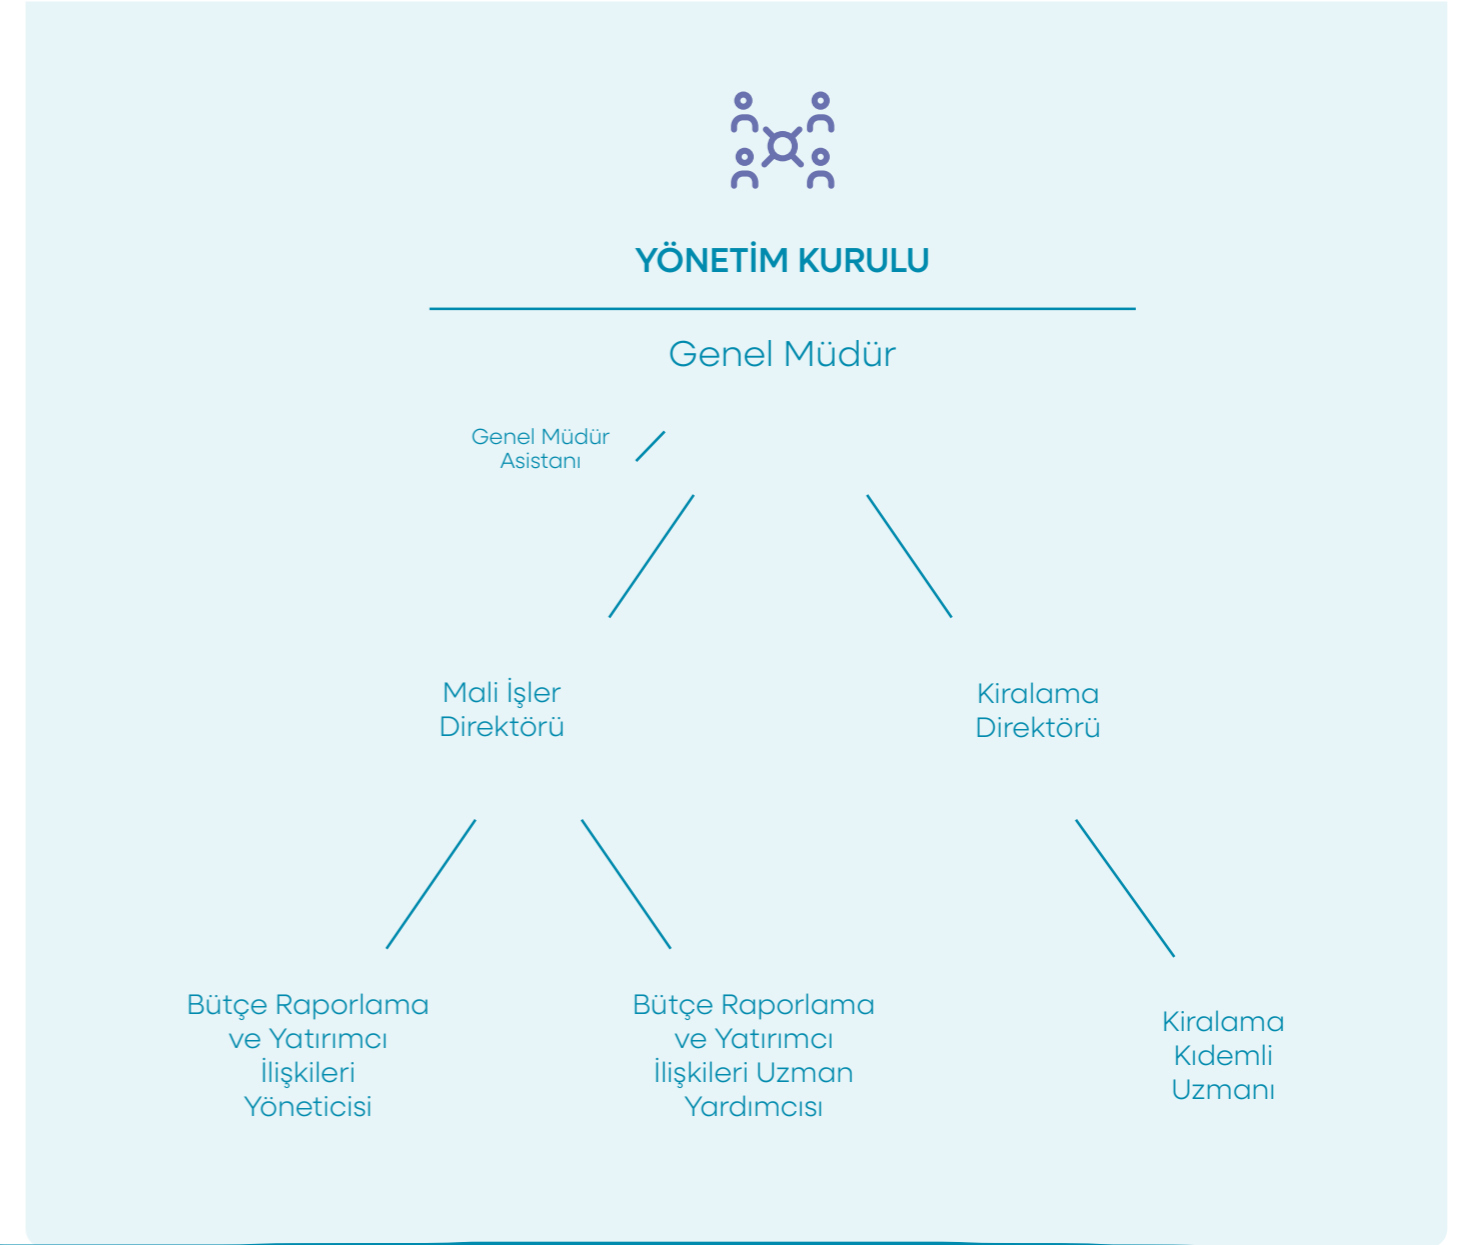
YÖNETİM KURULU

Genel Müdür

Genel Müdür Asistanı

Mali İşler Direktörü

Kiralama Direktörü

Bütçe Raporlama ve Yatırımcı İlişkileri Yöneticisi

Bütçe Raporlama ve Yatırımcı İlişkileri Uzman Yardımcısı

Kiralama Kıdemli Uzmanı